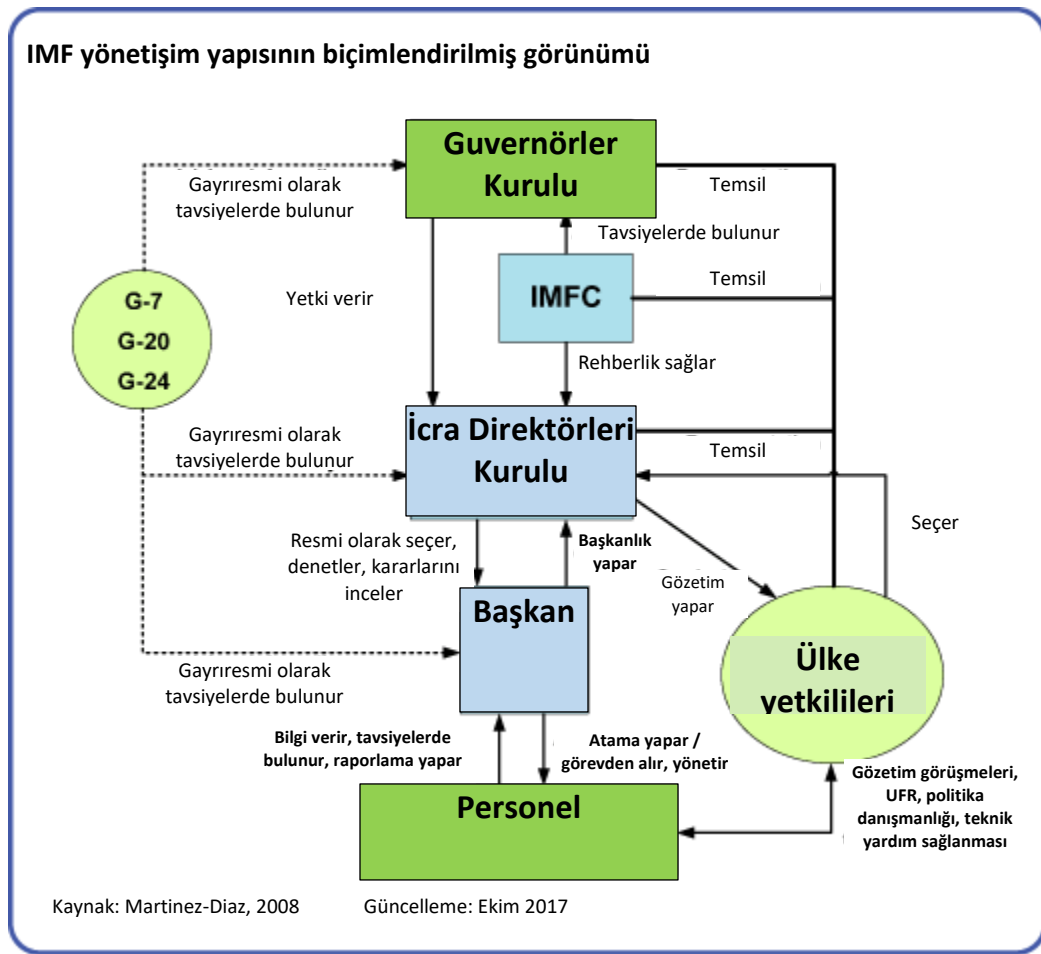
IMF yönetişim yapısının biçimlendirilmiş görünümü

Guvernörler Kurulu

Gayrıresmi olarak tavsiyelerde bulunur

Temsil

Tavsiyelerde bulunur

G-7
G-20
G-24

Yetki verir

IMFC

Temsil

Rehberlik sağlar

Gayrıresmi olarak tavsiyelerde bulunur

İcra Direktörleri Kurulu

Temsil

Seçer

Resmi olarak seçer, denetler, kararlarını inceler

Başkanlık yapar

Gözetim yapar

Başkan

Gayrıresmi olarak tavsiyelerde bulunur

Ülke yetkilileri

Bilgi verir, tavsiyelerde bulunur, raporlama yapar

Atama yapar / görevden alır, yönetir

Gözetim görüşmeleri, UFR, politika danışmanlığı, teknik yardım sağlanması

Personel

Kaynak: Martinez-Diaz, 2008

Güncelleme: Ekim 2017